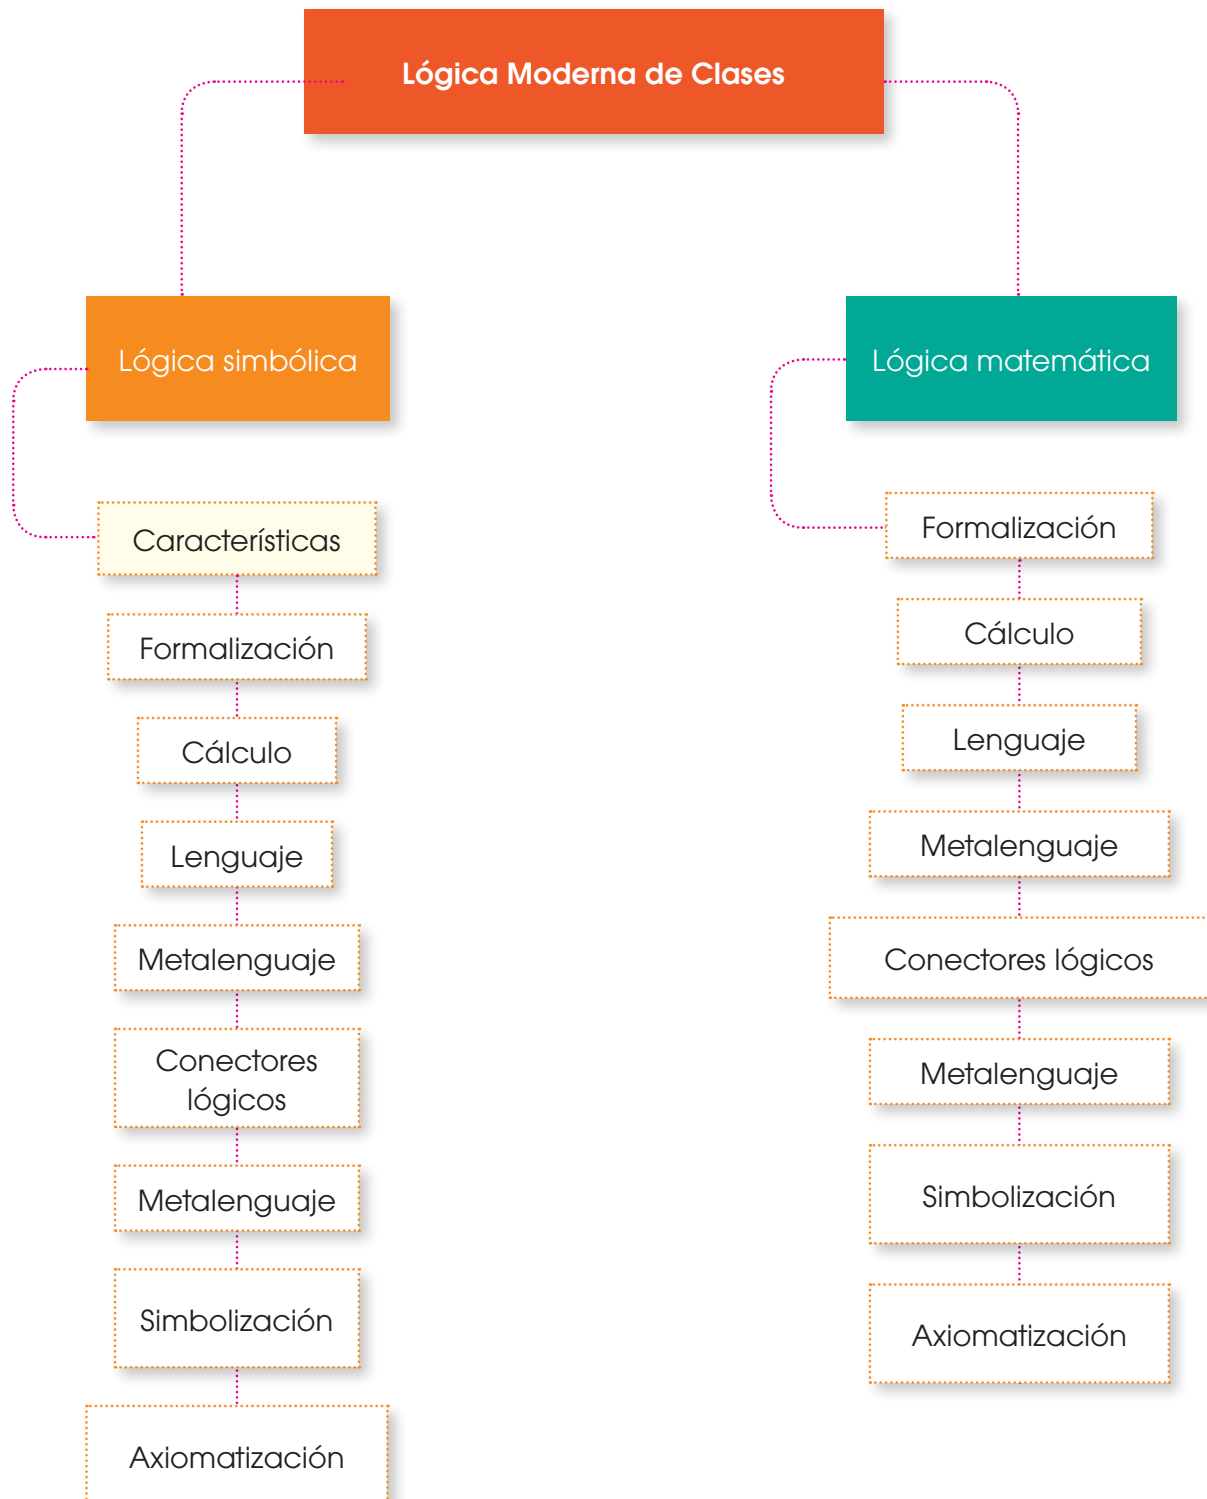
Lógica Moderna de Clases

Lógica simbólica

Características

Formalización

Cálculo

Lenguaje

Metalenguaje

Conectores lógicos

Metalenguaje

Simbolización

Axiomatización

Lógica matemática

Formalización

Cálculo

Lenguaje

Metalenguaje

Conectores lógicos

Metalenguaje

Simbolización

Axiomatización